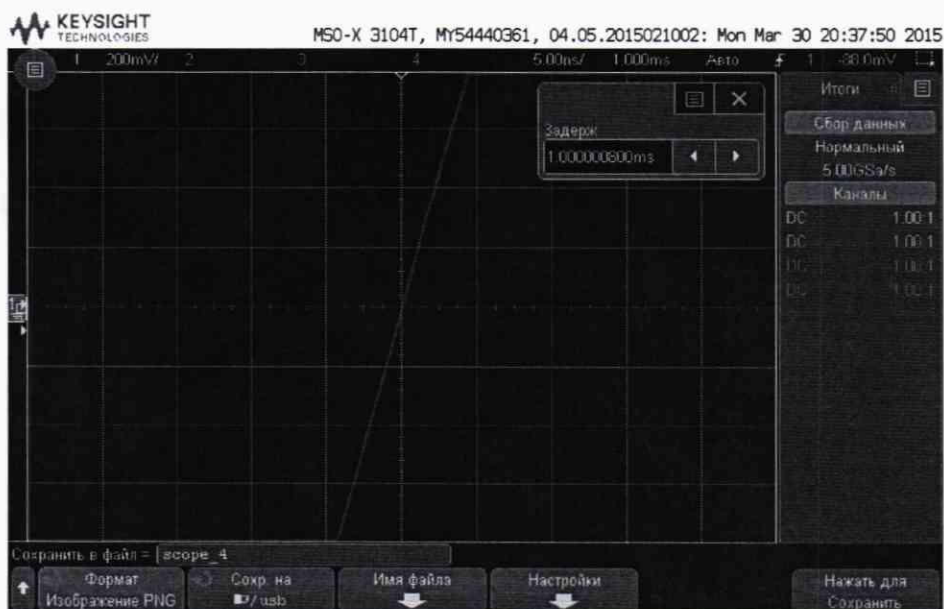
KEYSIGHT TECHNOLOGIES

MSO-X 3104T, MY54440361, 04.05.2015021002: Mon Mar 30 20:37:50 2015

1 200mV/ 2 3 4 5.00ns/ 1.000ms Авто 1 -88.0mV

Задерж
1.000000800ms

Итоги
Сбор данных
Нормальный
5.00GSa/s
Каналы
DC 1.00:1
DC 1.00:1
DC 1.00:1
DC 1.00:1

Сохранить в файл = scope_4

Формат
Изображение PNG

Сохр. на
/usb

Имя файла

Настройки

Нажать для
Сохранить